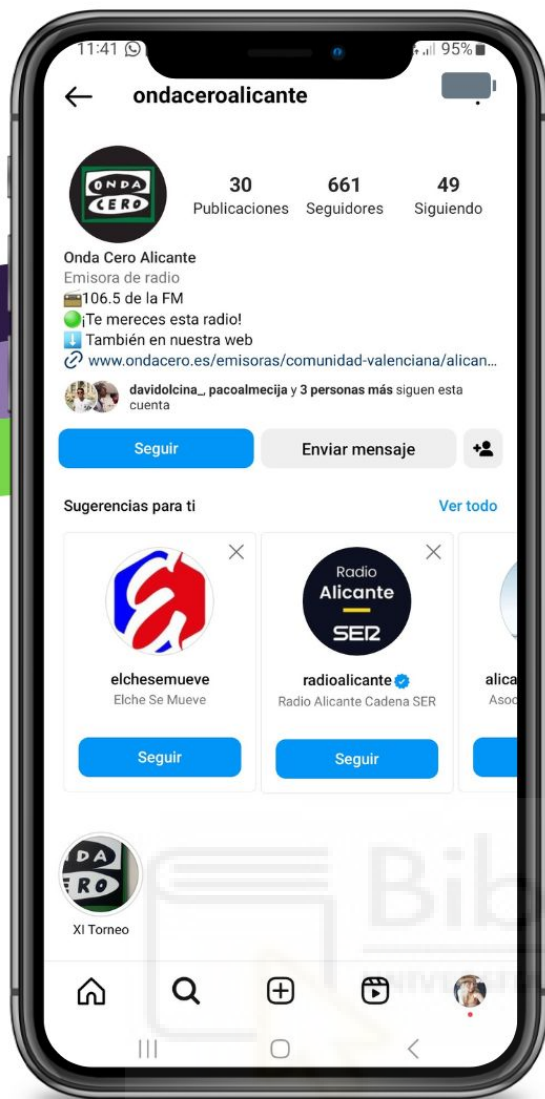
11:41 95%

ondaceroalicante

ONDA CERO

30 Publicaciones
661 Seguidores
49 Siguiendo

Onda Cero Alicante
Emisora de radio
106.5 de la FM
¡Te mereces esta radio!
También en nuestra web
www.ondacero.es/emisoras/comunidad-valenciana/alican...

davidolcina_, pacoalmecija y 3 personas más siguen esta cuenta

Seguir
Enviar mensaje

Sugerencias para ti
Ver todo

elchesemueve
Elche Se Mueve
Seguir

Radio Alicante SER
radioalicante
Radio Alicante Cadena SER
Seguir

alica
Asoc

DA RO
XI Torneo

Bib